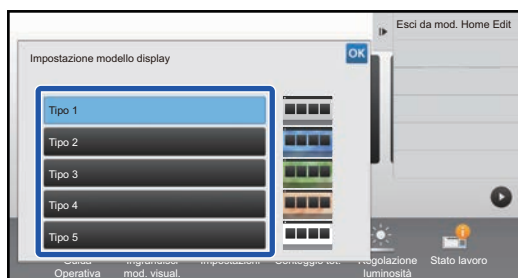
Esci da mod. Home Edit

Impostazione modello display

OK

Tipo 1

Tipo 2

Tipo 3

Tipo 4

Tipo 5

Guida Operativa

Ingrandisci mod. visual.

Impostazioni

Conteggio tot.

Regolazione luminosità

Stato lavoro